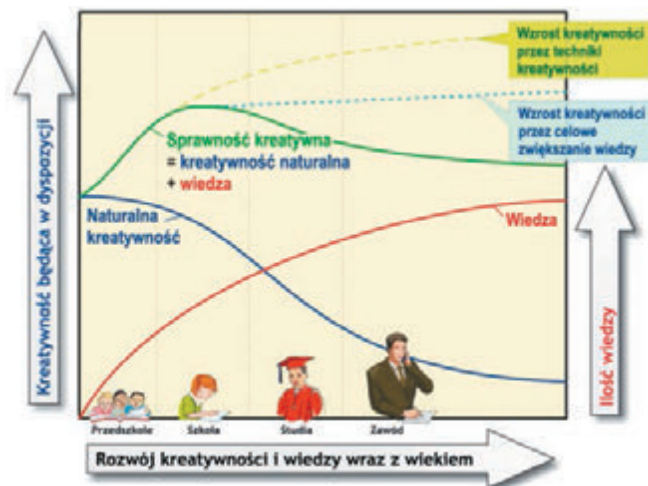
Kreatywność będąca w dyspozycji

Wzrost kreatywności przez techniki kreatywności

Wzrost kreatywności przez celowe zwiększanie wiedzy

Sprawność kreatywna = kreatywność naturalna + wiedza

Naturalna kreatywność

Wiedza

Ilość wiedzy

Przedszkole

Szkoła

Studia

Zawód

Rozwój kreatywności i wiedzy wraz z wiekiem